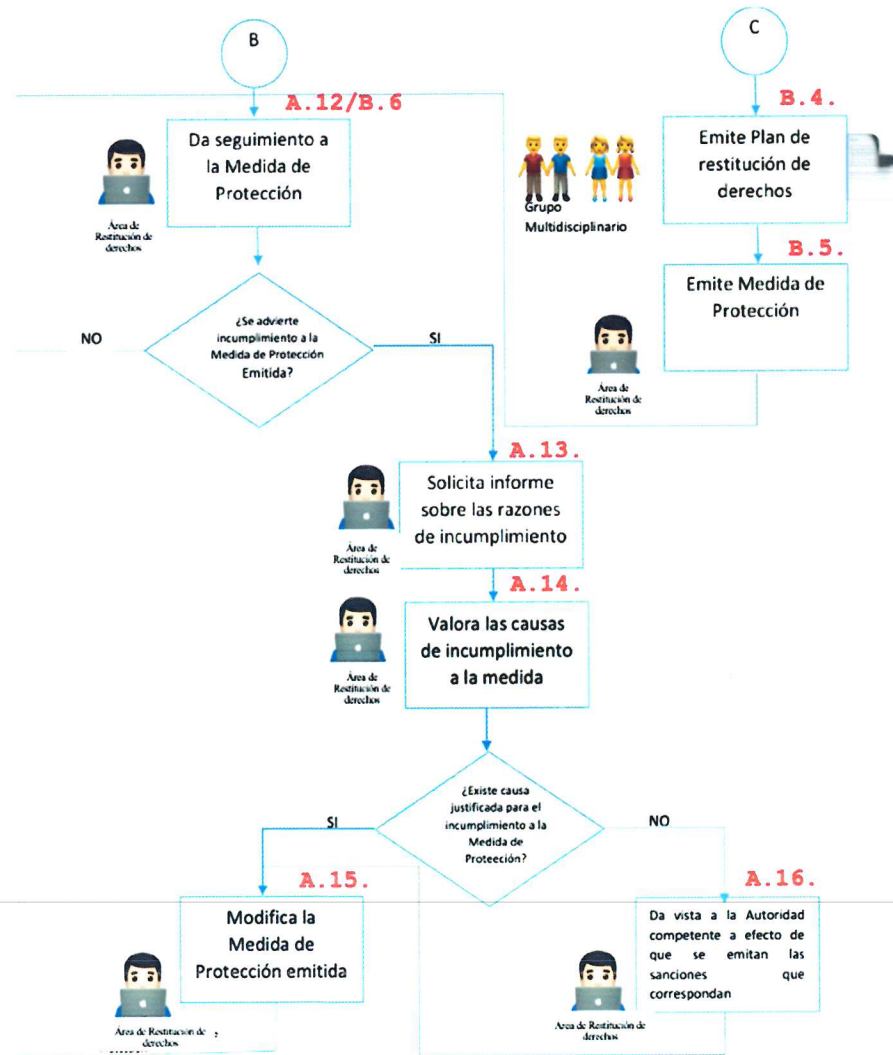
B

C

A.12/B.6

Da seguimiento a la Medida de Protección

Área de Restitución de derechos

B.4.

Emite Plan de restitución de derechos

Grupo Multidisciplinario

B.5.

Emite Medida de Protección

Área de Restitución de derechos

NO

¿Se advierte incumplimiento a la Medida de Protección Emitida?

SI

A.13.

Solicita informe sobre las razones de incumplimiento

Área de Restitución de derechos

A.14.

Valora las causas de incumplimiento a la medida

Área de Restitución de derechos

SI

¿Existe causa justificada para el incumplimiento a la Medida de Protección?

NO

A.15.

Modifica la Medida de Protección emitida

Área de Restitución de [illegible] derechos

A.16.

Da vista a la Autoridad competente a efecto de que se emitan las sanciones que correspondan

Área de Restitución de derechos